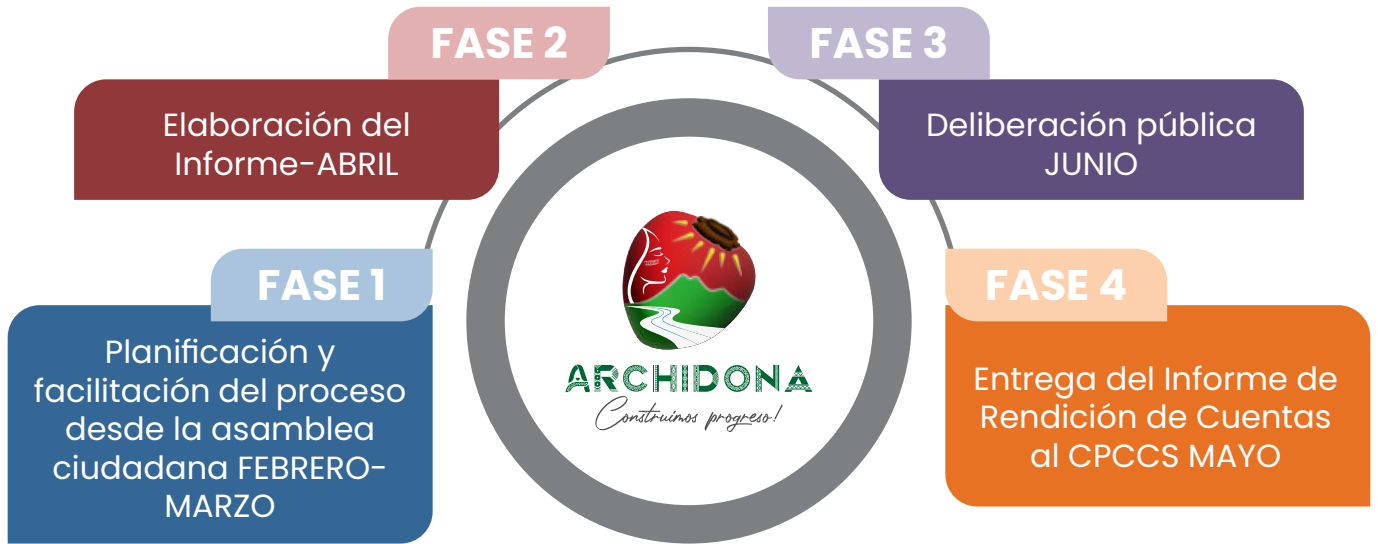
FASE 2

Elaboración del Informe-ABRIL

FASE 3

Deliberación pública JUNIO

FASE 1

Planificación y facilitación del proceso desde la asamblea ciudadana FEBRERO-MARZO

ARCHIDONA
Construimos progreso!

FASE 4

Entrega del Informe de Rendición de Cuentas al CPCCS MAYO